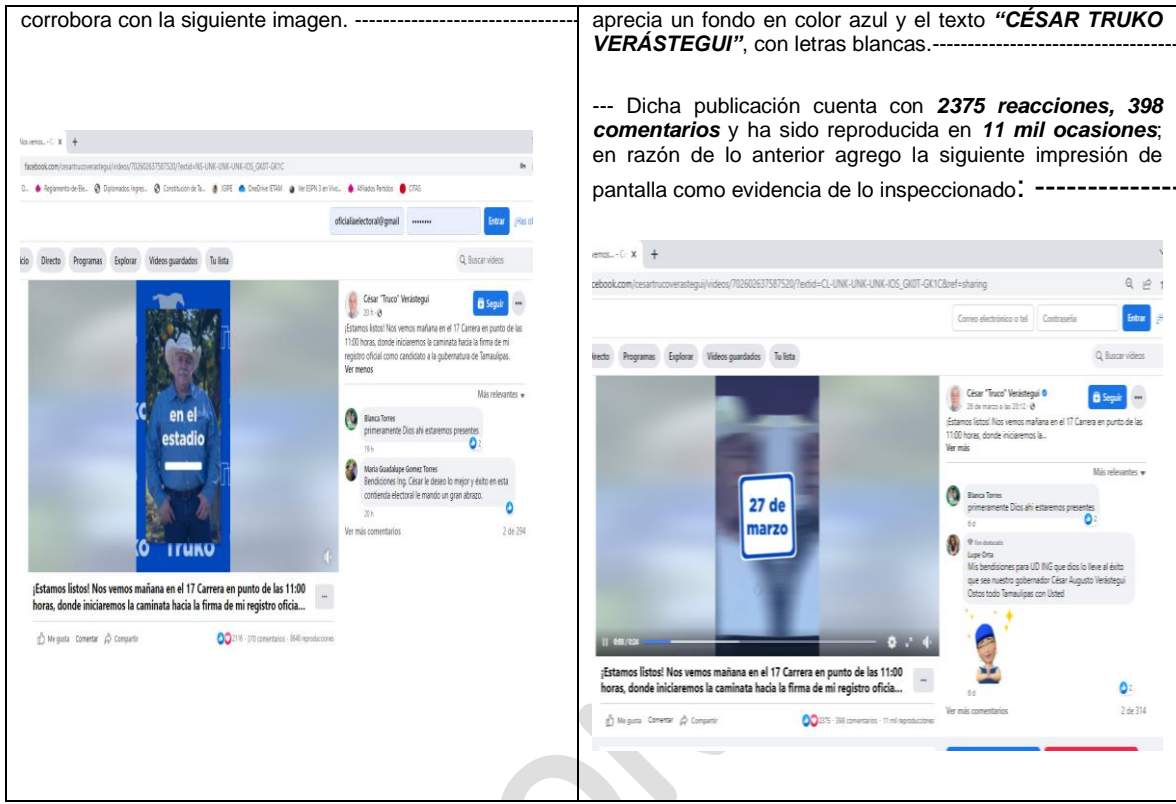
corrobora con la siguiente imagen. ------------------------------------

Nos vemos... - C x +

facebook.com/cesartrucoverastegui/videos/702602637587520/?extid=NS-UNK-UNK-UNK-IOS_GK0T-GK1C

Reglamento-de-Ele... Diplomados Ingres... Constitución de Ta... IGIPE OneDrive IETAM Ver ESPN 3 en Vivo... Afiliados Partidos CITAS

oficialiaelectoral@gmail •••••••• Entrar ¿Has ol

icio Directo Programas Explorar Videos guardados Tu lista Buscar videos

en el estadio

TRUKO

César "Truco" Verástegui
20 h
Seguir
¡Estamos listos! Nos vemos mañana en el 17 Carrera en punto de las 11:00 horas, donde iniciaremos la caminata hacia la firma de mi registro oficial como candidato a la gubernatura de Tamaulipas.
Ver menos

Más relevantes

Blanca Torres
primeramente Dios ahí estaremos presentes
18 h
2

María Guadalupe Gomez Torres
Bendiciones Ing. César le deseo lo mejor y éxito en esta contienda electoral le mando un gran abrazo.
20 h

Ver más comentarios 2 de 294

¡Estamos listos! Nos vemos mañana en el 17 Carrera en punto de las 11:00 horas, donde iniciaremos la caminata hacia la firma de mi registro oficia...

Me gusta Comentar Compartir 2116 · 370 comentarios · 8440 reproducciones

aprecia un fondo en color azul y el texto ***“CÉSAR TRUKO VERÁSTEGUI”***, con letras blancas.------------------------------------------

--- Dicha publicación cuenta con ***2375 reacciones, 398 comentarios*** y ha sido reproducida en ***11 mil ocasiones***; en razón de lo anterior agrego la siguiente impresión de pantalla como evidencia de lo inspeccionado: ---------------

vemos... - C x +

cebook.com/cesartrucoverastegui/videos/702602637587520/?extid=CL-UNK-UNK-UNK-IOS_GK0T-GK1C&ref=sharing

Correo electrónico o tel Contraseña Entrar

Directo Programas Explorar Videos guardados Tu lista Buscar videos

27 de marzo

0:00 / 0:24

César "Truco" Verástegui
26 de marzo a las 20:12
Seguir
¡Estamos listos! Nos vemos mañana en el 17 Carrera en punto de las 11:00 horas, donde iniciaremos la...
Ver más

Más relevantes

Blanca Torres
primeramente Dios ahí estaremos presentes
6 d
2

Fan destacado
Lupe Orta
Mis bendiciones para UD ING que dios lo lleve al éxito que sea nuestro gobernador César Augusto Verástegui Ostos todo Tamaulipas con Usted

6 d
2

Ver más comentarios 2 de 314

¡Estamos listos! Nos vemos mañana en el 17 Carrera en punto de las 11:00 horas, donde iniciaremos la caminata hacia la firma de mi registro oficia...

Me gusta Comentar Compartir 2375 · 398 comentarios · 11 mil reproducciones